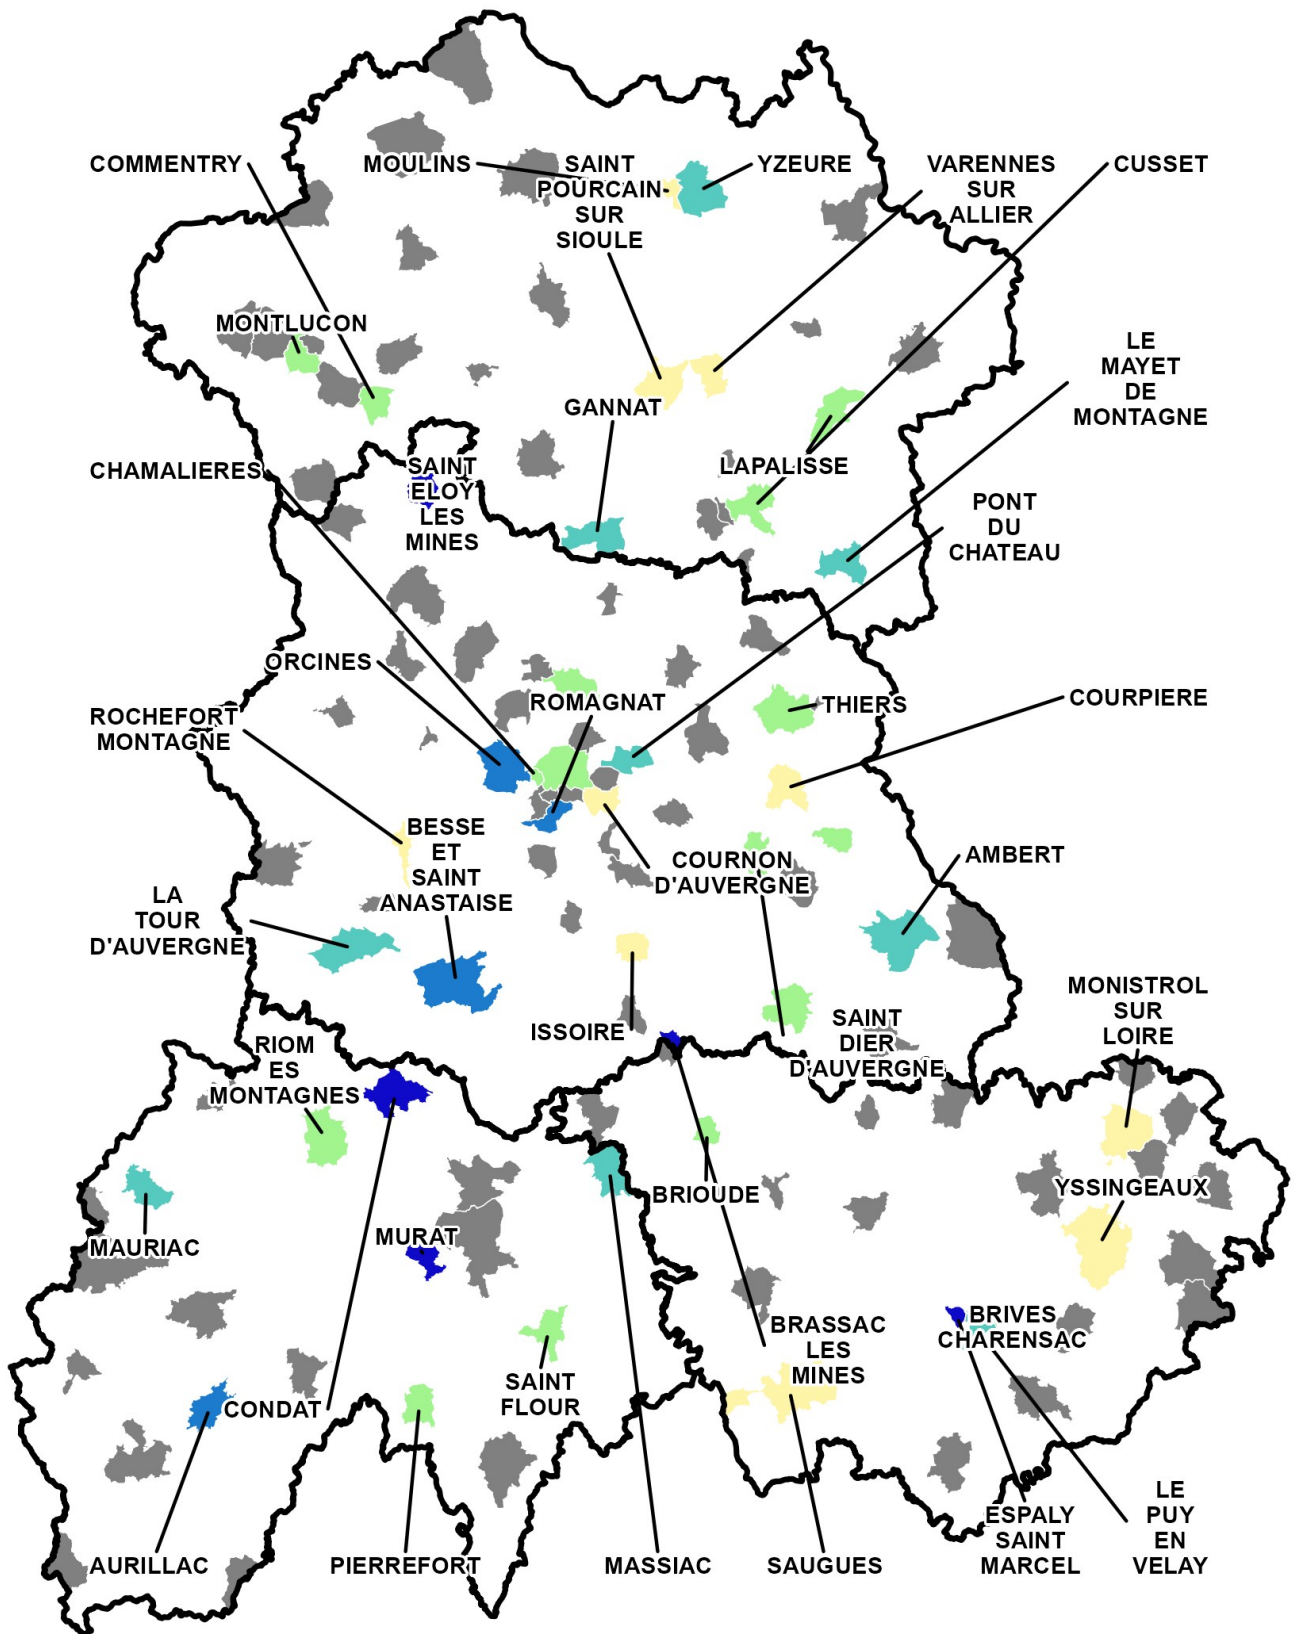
COMMENTRY

MOULINS

SAINT POURCAIN-SUR SIOULE

YZEURE

VARENNES SUR ALLIER

CUSSET

MONTLUCON

LE MAYET DE MONTAGNE

GANNAT

LAPALISSE

CHAMALIERES

SAINT ELOY LES MINES

PONT DU CHATEAU

ORCINES

ROMAGNAT

THIERS

COURPIERE

ROCHEFORT MONTAGNE

BESSE ET SAINT ANASTAISE

COURNON D'AUVERGNE

AMBERT

LA TOUR D'AUVERGNE

ISSOIRE

SAINT DIER D'AUVERGNE

MONISTROL SUR LOIRE

RIOM ES MONTAGNES

BRIOUDE

YSSINGEAUX

MAURIAC

MURAT

BRIVES CHARENSAC

BRASSAC LES MINES

SAINT FLOUR

CONDAT

AURILLAC

PIERREFORT

MASSIAC

SAUGUES

ESPALY SAINT MARCEL

LE PUY EN VELAY